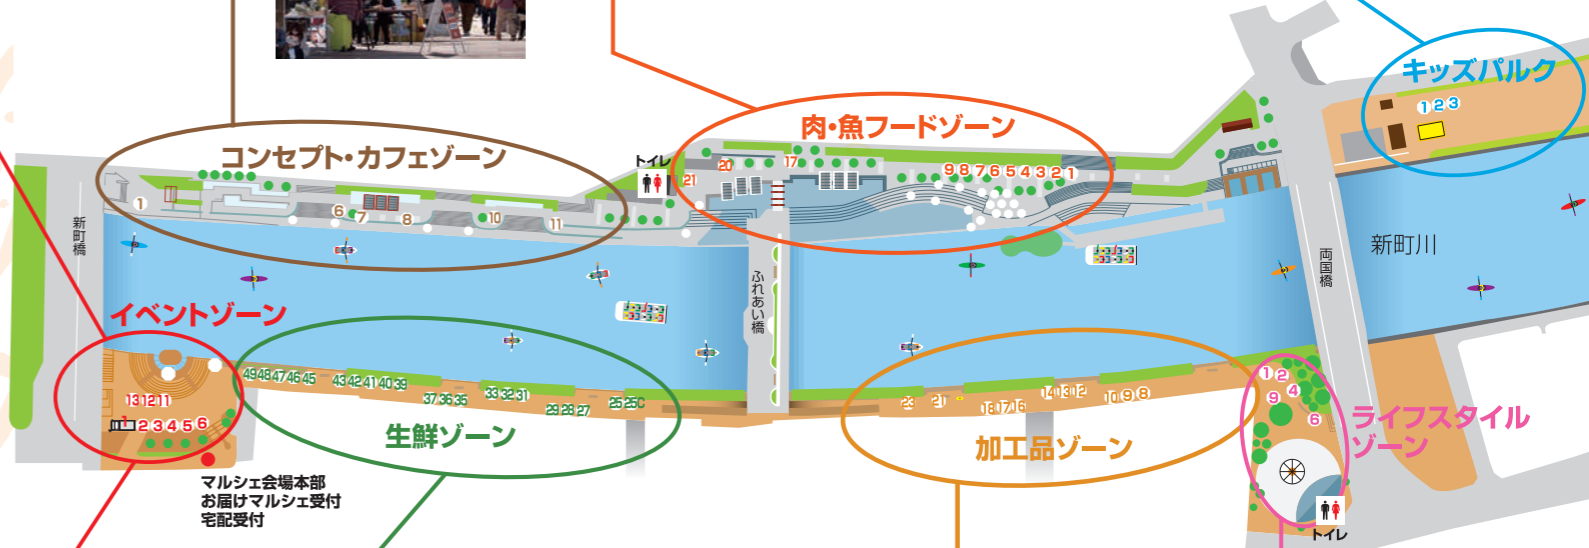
コンセプト・カフェゾーン

1 6 7 8 10 11

トイレ

20 17 21

肉・魚フードゾーン

9 8 7 6 5 4 3 2 1

キッズパルク

1 2 3

新町橋

新町川

両国橋

ふれあい橋

イベントゾーン

13 12 11

1 2 3 4 5 6

マルシェ会場本部
お届けマルシェ受付
宅配受付

49 48 47 46 45 43 42 41 40 39 37 36 35 33 32 31 29 28 27 25 26

生鮮ゾーン

23 21 18 17 16 14 13 12 10 9 8

加工品ゾーン

1 2 9 4 6

ライフスタイルゾーン

トイレ